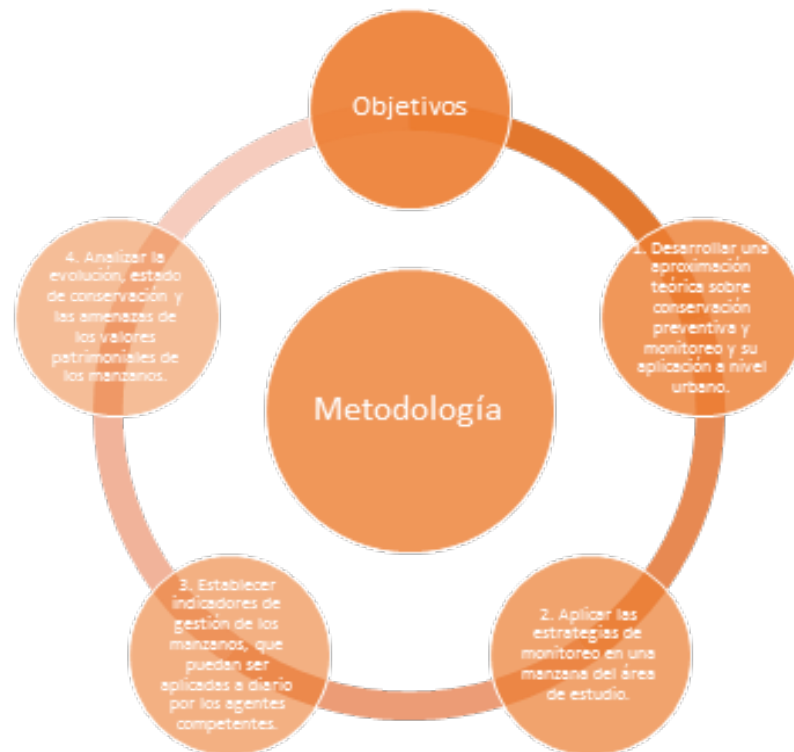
Objetivos

1. Desarrollar una aproximación teórica sobre conservación preventiva y monitoreo y su aplicación a nivel urbano.

2. Aplicar las estrategias de monitoreo en una manzana del área de estudio.

3. Establecer indicadores de gestión de los manzanos, que puedan ser aplicadas a diario por los agentes competentes.

4. Analizar la evolución, estado de conservación y las amenazas de los valores patrimoniales de los manzanos.

Metodología